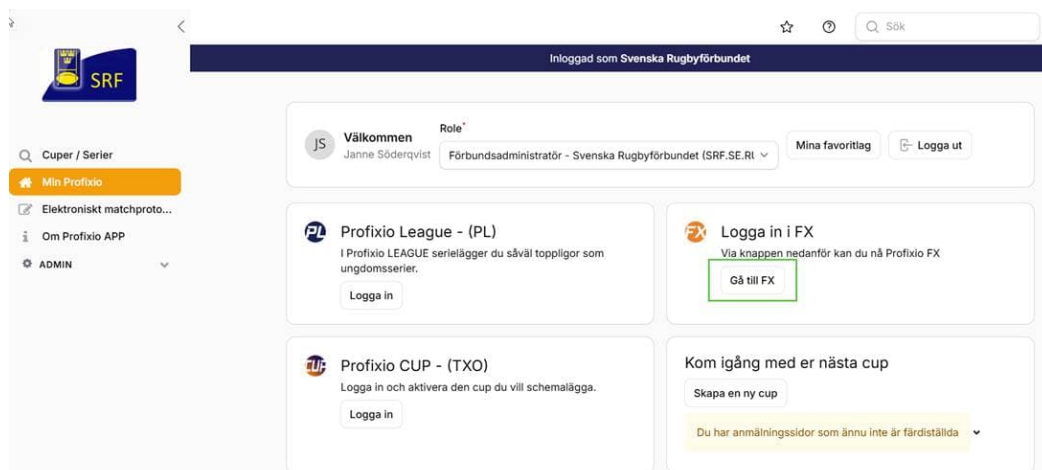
SRF

Sök

Inloggad som Svenska Rugbyförbundet

Cuper / Serier
Min Profixio
Elektroniskt matchproto...
Om Profixio APP
ADMIN

JS Välkommen
Janne Söderqvist

Role*
Förbundsadministratör - Svenska Rugbyförbundet (SRF.SE.RI

Mina favoritlag
Logga ut

PL Profixio League - (PL)
I Profixio LEAGUE serielägger du såväl toppligor som ungdomsserier.
Logga in

FX Logga in i FX
Via knappen nedanför kan du nå Profixio FX
Gå till FX

CUP Profixio CUP - (TXO)
Logga in och aktivera den cup du vill schemalägga.
Logga in

Kom igång med er nästa cup
Skapa en ny cup
Du har anmälningssidor som ännu inte är färdigställda